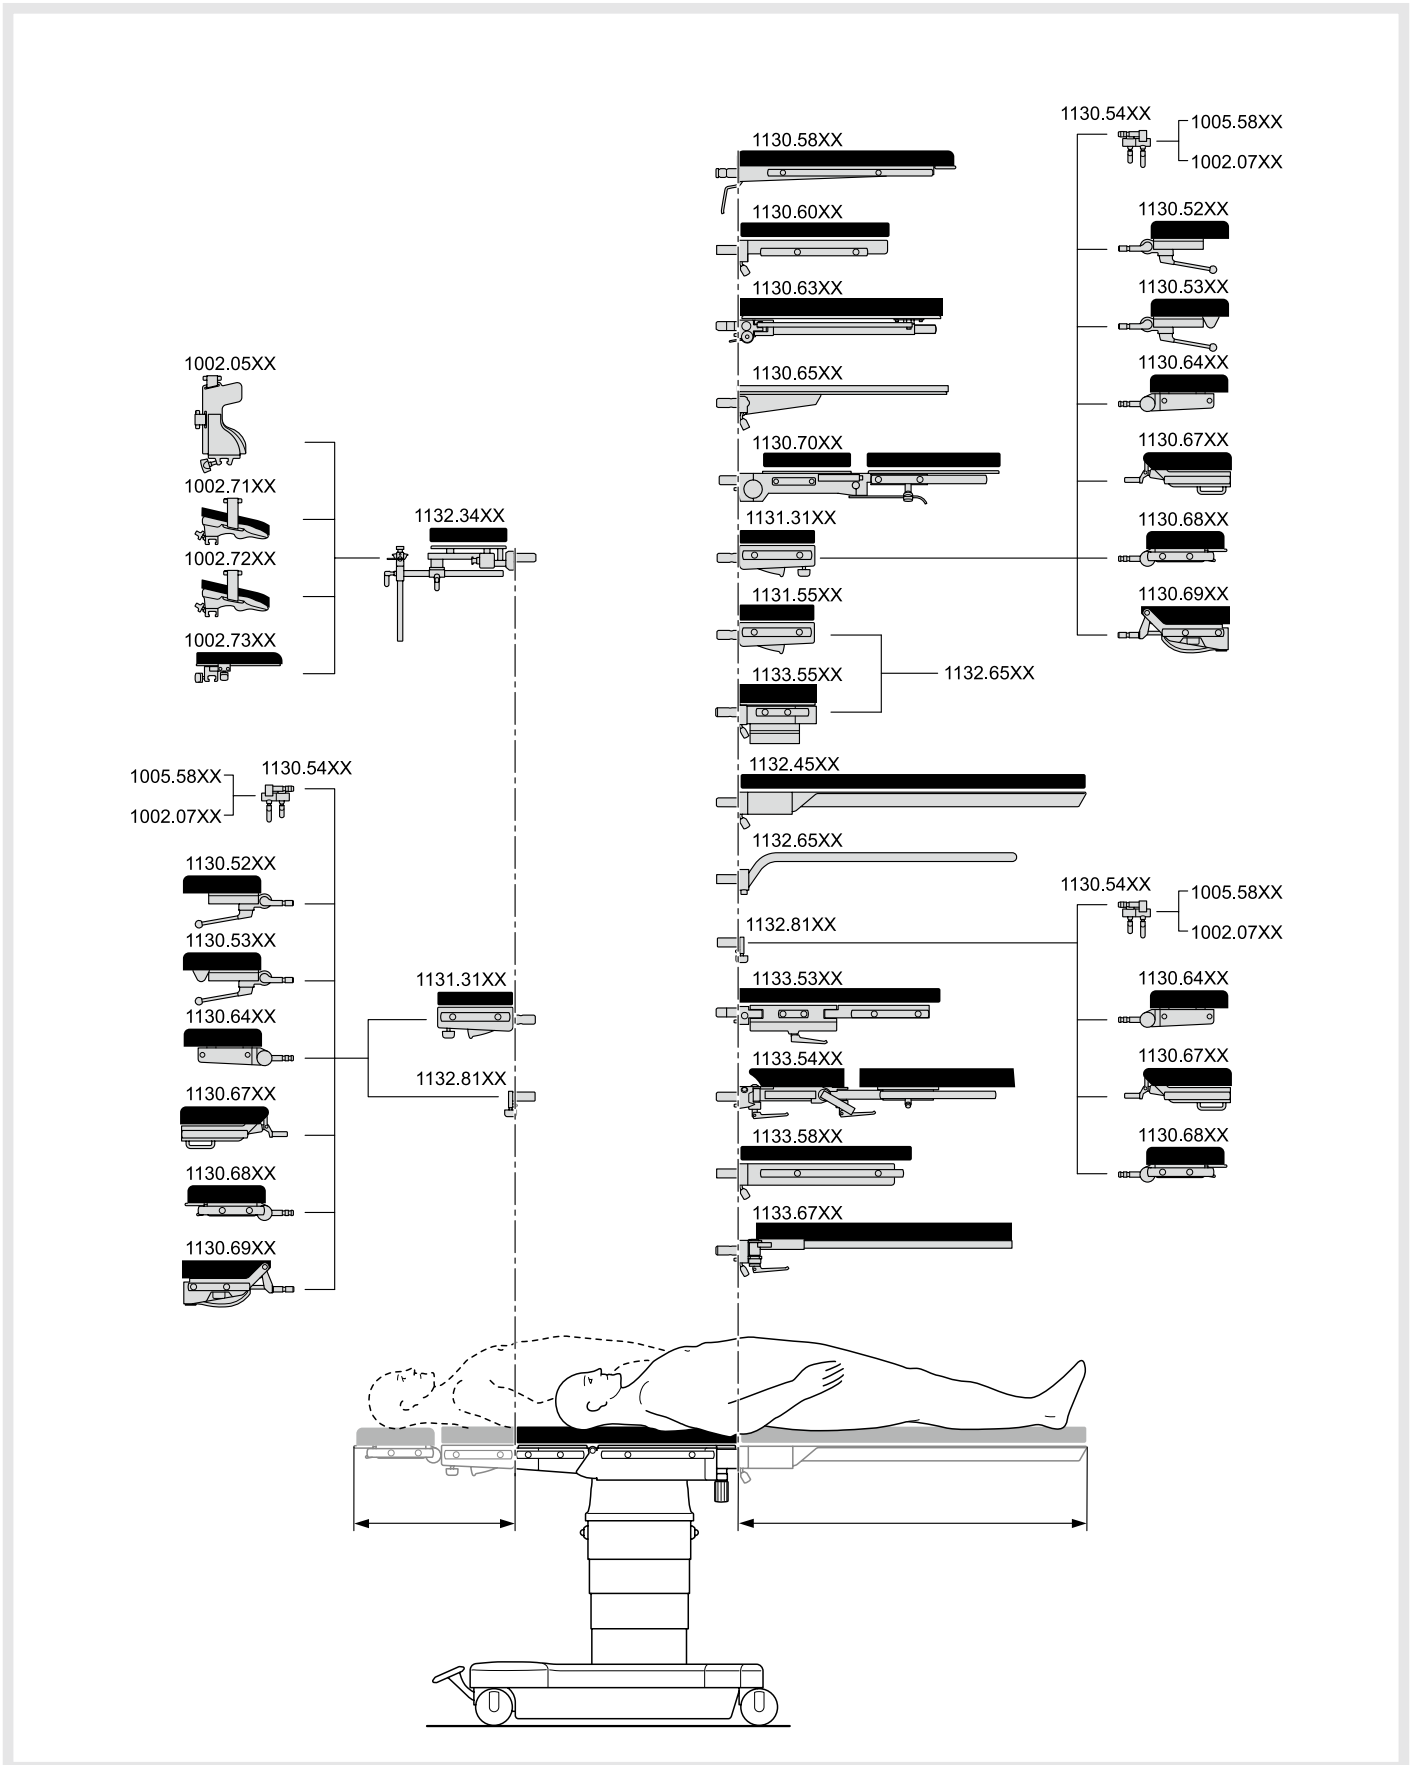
1130.54XX
1005.58XX
1002.07XX
1130.58XX
1130.60XX
1130.52XX
1130.63XX
1130.53XX
1130.65XX
1130.64XX
1002.05XX
1130.70XX
1130.67XX
1002.71XX
1132.34XX
1131.31XX
1130.68XX
1002.72XX
1131.55XX
1130.69XX
1002.73XX
1133.55XX
1132.65XX
1005.58XX
1130.54XX
1132.45XX
1002.07XX
1132.65XX
1130.52XX
1130.54XX
1005.58XX
1132.81XX
1002.07XX
1130.53XX
1131.31XX
1133.53XX
1130.64XX
1130.64XX
1133.54XX
1132.81XX
1130.67XX
1130.67XX
1133.58XX
1130.68XX
1130.68XX
1133.67XX
1130.69XX